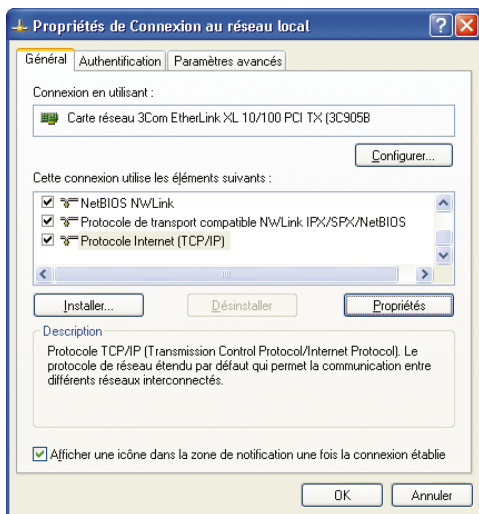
Propriétés de Connexion au réseau local

Général | Authentification | Paramètres avancés

Connexion en utilisant :

Carte réseau 3Com EtherLink XL 10/100 PCI TX (3C905B

Configurer...

Cette connexion utilise les éléments suivants :

NetBIOS NWLink
Protocole de transport compatible NWLink IPX/SPX/NetBIOS
Protocole Internet (TCP/IP)

Installer... | Désinstaller | Propriétés

Description

Protocole TCP/IP (Transmission Control Protocol/Internet Protocol). Le protocole de réseau étendu par défaut qui permet la communication entre différents réseaux interconnectés.

Afficher une icône dans la zone de notification une fois la connexion établie

OK | Annuler